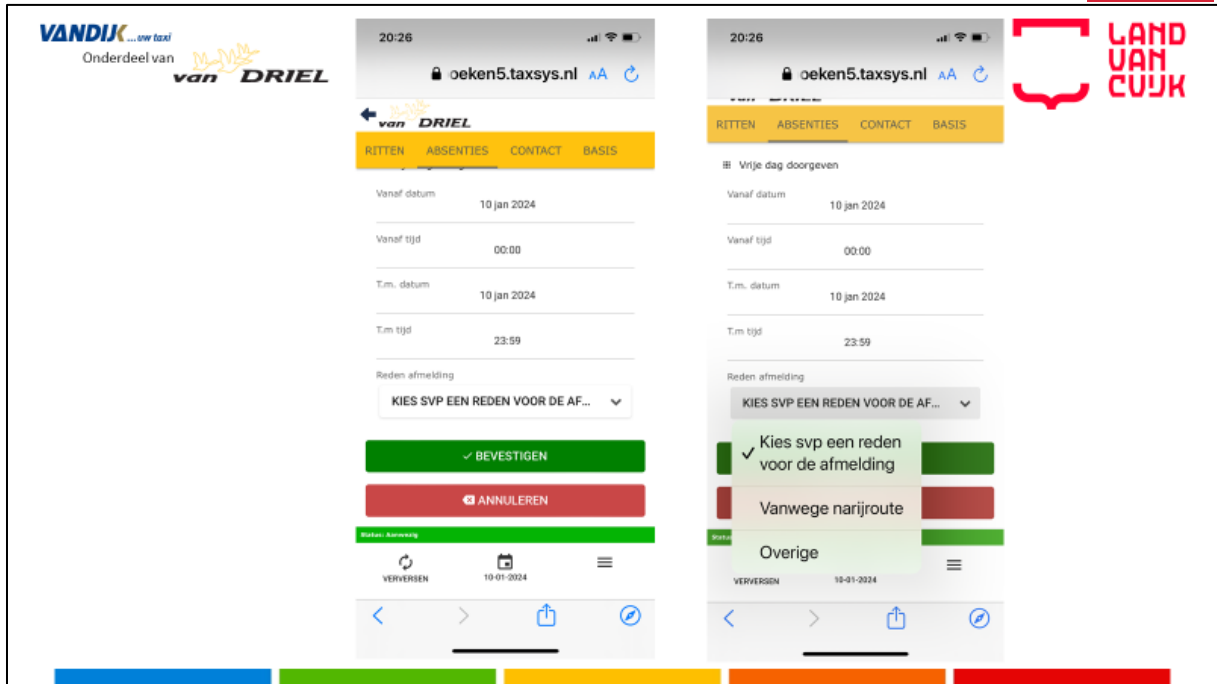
VANDIJK ...uw taxi
Onderdeel van
van DRIEL

20:26
oeken5.taxsys.nl AA
van DRIEL
RITTEN ABSENTIES CONTACT BASIS
Vanaf datum 10 jan 2024
Vanaf tijd 00:00
T.m. datum 10 jan 2024
T.m tijd 23:59
Reden afmelding
KIES SVP EEN REDEN VOOR DE AF...
✓ BEVESTIGEN
ANNULEREN
Status: Aanwezig
VERVERSEN 10-01-2024

20:26
oeken5.taxsys.nl AA
RITTEN ABSENTIES CONTACT BASIS
⊞ Vrije dag doorgeven
Vanaf datum 10 jan 2024
Vanaf tijd 00:00
T.m. datum 10 jan 2024
T.m tijd 23:59
Reden afmelding
KIES SVP EEN REDEN VOOR DE AF...
✓ Kies svp een reden voor de afmelding
Vanwege narijroute
Overige
Status
VERVERSEN 10-01-2024

LAND VAN CUIJK